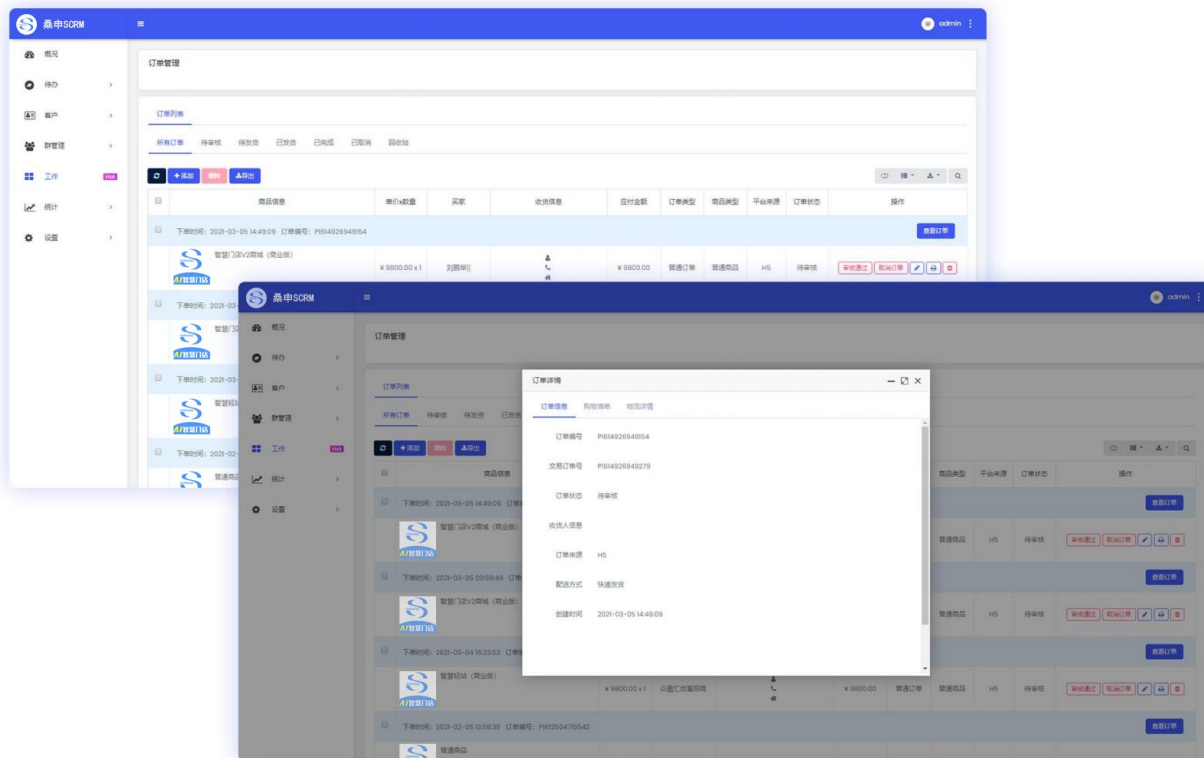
桑申SCRM
≡
admin ⋮

概况
待办 ›
客户 ›
群管理 ›
工作 Hot
统计 ›
设置 ›

订单管理

订单列表
所有订单 待审核 待发货 已发货 已完成 已取消 回收站

+添加 删除 导出

| | 商品信息 | 单价x数量 | 买家 | 收货信息 | 应付金额 | 订单类型 | 商品类型 | 平台来源 | 订单状态 | 操作 |
|---|---|---|---|---|---|---|---|---|---|---|
| | 下单时间：2021-03-05 14:49:09 订单编号：PI614926949154 | | | | | | | | | 查看订单 |
| | 智慧门店V2商城（商业版） | ¥ 9800.00 x 1 | 刘画埠|| | | ¥ 9800.00 | 普通订单 | 普通商品 | H5 | 待审核 | 审核通过 取消订单 |

下单时间：2021-03-
下单时间：2021-02-

桑申SCRM
≡
admin ⋮

概况
待办 ›
客户 ›
群管理 ›
工作 Hot
统计 ›
设置 ›

订单管理

订单列表
所有订单 待审核 待发货 已发货

+添加 删除 导出

商品信息
商品类型 平台来源 订单状态 操作

下单时间：2021-03-05 14:49:09 订单
查看订单
智慧门店V2商城（商业版） 普通商品 H5 待审核 审核通过 取消订单

下单时间：2021-03-05 09:59:49 订单
查看订单
智慧门店V2商城（商业版） 普通商品 H5 待审核 审核通过 取消订单

下单时间：2021-03-04 16:23:53 订单
查看订单
智慧轻站（商业版） ¥ 9800.00 x 1 众晨汇游富同商 ¥ 9800.00 普通订单 普通商品 H5 待审核 审核通过 取消订单

下单时间：2021-02-05 13:58:35 订单编号：PI612504715543
查看订单
普通商品

订单详情
— ⧉ ✕
订单信息 购物清单 物流详情

订单编号 PI614926949154
交易订单号 PI614926949279
订单状态 待审核
收货人信息
订单来源 H5
配送方式 快递发货
创建时间 2021-03-05 14:49:09

AI智慧门店